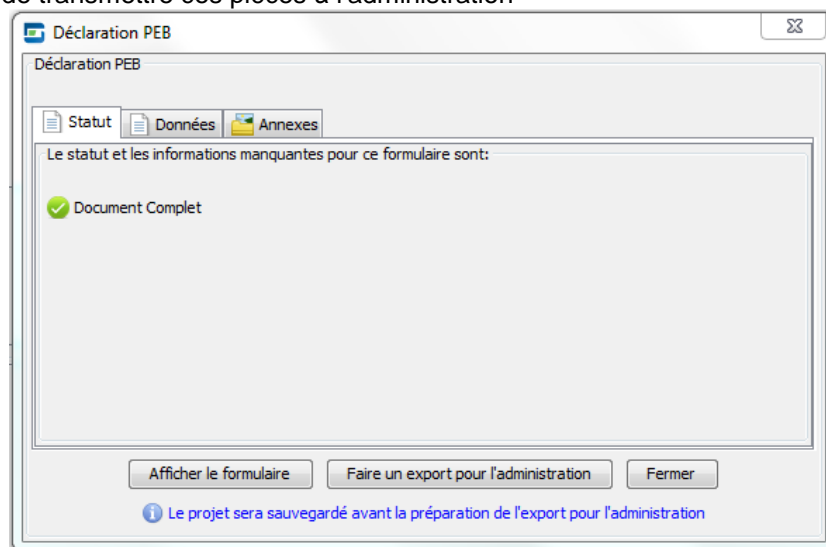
de transmettre ces pièces à l'administration

Déclaration PEB

Déclaration PEB

Statut | Données | Annexes

Le statut et les informations manquantes pour ce formulaire sont:

Document Complet

Afficher le formulaire | Faire un export pour l'administration | Fermer

Le projet sera sauvegardé avant la préparation de l'export pour l'administration